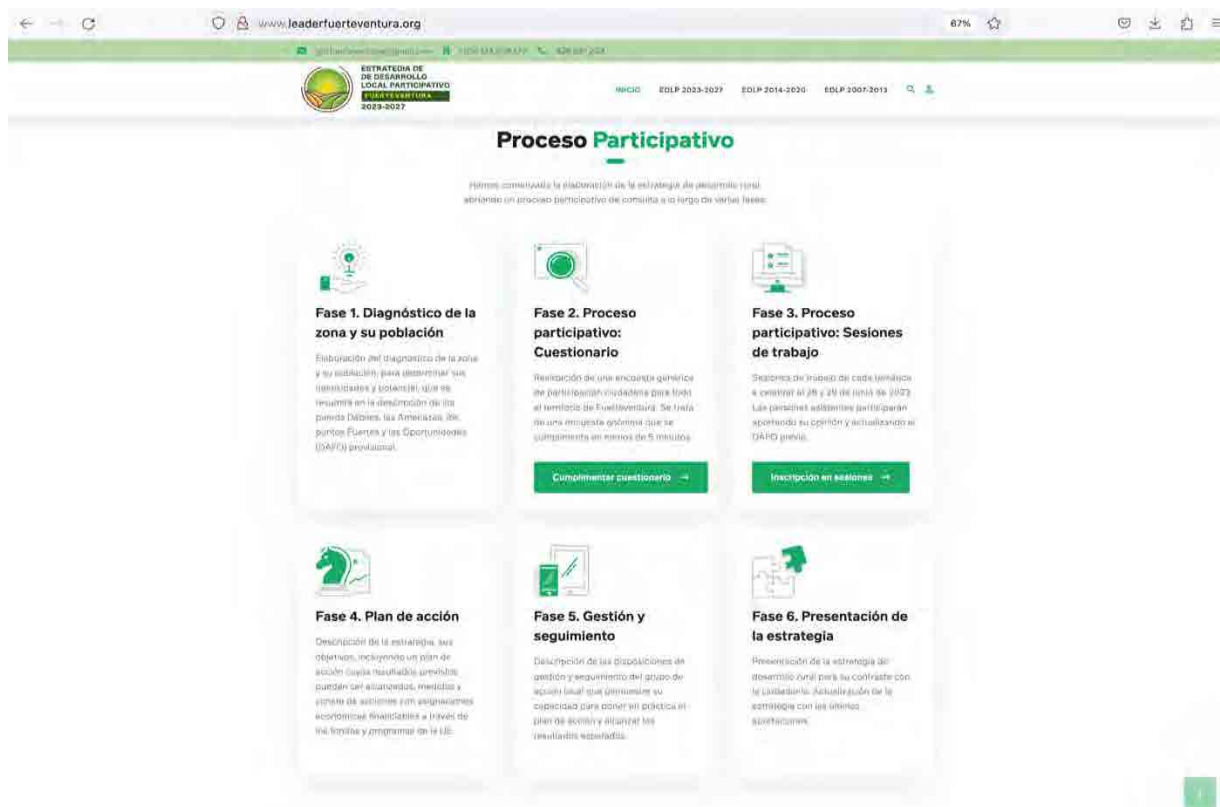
www.leaderfuerteventura.org

67%

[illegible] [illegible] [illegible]

ESTRATEGIA DE DE DESARROLLO LOCAL PARTICIPATIVO FUERTEVENTURA 2023-2027

INICIO EDLP 2023-2027 EDLP 2014-2020 EDLP 2007-2013

Proceso Participativo

Hemos comenzado la elaboración de la estrategia de desarrollo rural abriendo un proceso participativo de consulta a lo largo de varias fases.

Fase 1. Diagnóstico de la zona y su población

Elaboración del diagnóstico de la zona y su población, para determinar sus necesidades y potencial, que se resumirá en la descripción de los puntos Débiles, las Amenazas, los puntos Fuertes y las Oportunidades (DAFO) provisional.

Fase 2. Proceso participativo: Cuestionario

Realización de una encuesta genérica de participación ciudadana para todo el territorio de Fuerteventura. Se trata de una encuesta anónima que se cumplimenta en menos de 5 minutos.

Cumplimentar cuestionario →

Fase 3. Proceso participativo: Sesiones de trabajo

Sesiones de trabajo de cada temática a celebrar el 28 y 29 de junio de 2023. Las personas asistentes participarán aportando su opinión y actualizando el DAFO previo.

Inscripción en sesiones →

Fase 4. Plan de acción

Descripción de la estrategia, sus objetivos, incluyendo un plan de acción cuyos resultados previstos puedan ser alcanzados, medidos y consten de acciones con asignaciones económicas financiables a través de los fondos y programas de la UE.

Fase 5. Gestión y seguimiento

Descripción de las disposiciones de gestión y seguimiento del grupo de acción local que demuestre su capacidad para poner en práctica el plan de acción y alcanzar los resultados esperados.

Fase 6. Presentación de la estrategia

Presentación de la estrategia de desarrollo rural para su contraste con la ciudadanía. Actualización de la estrategia con las últimas aportaciones.